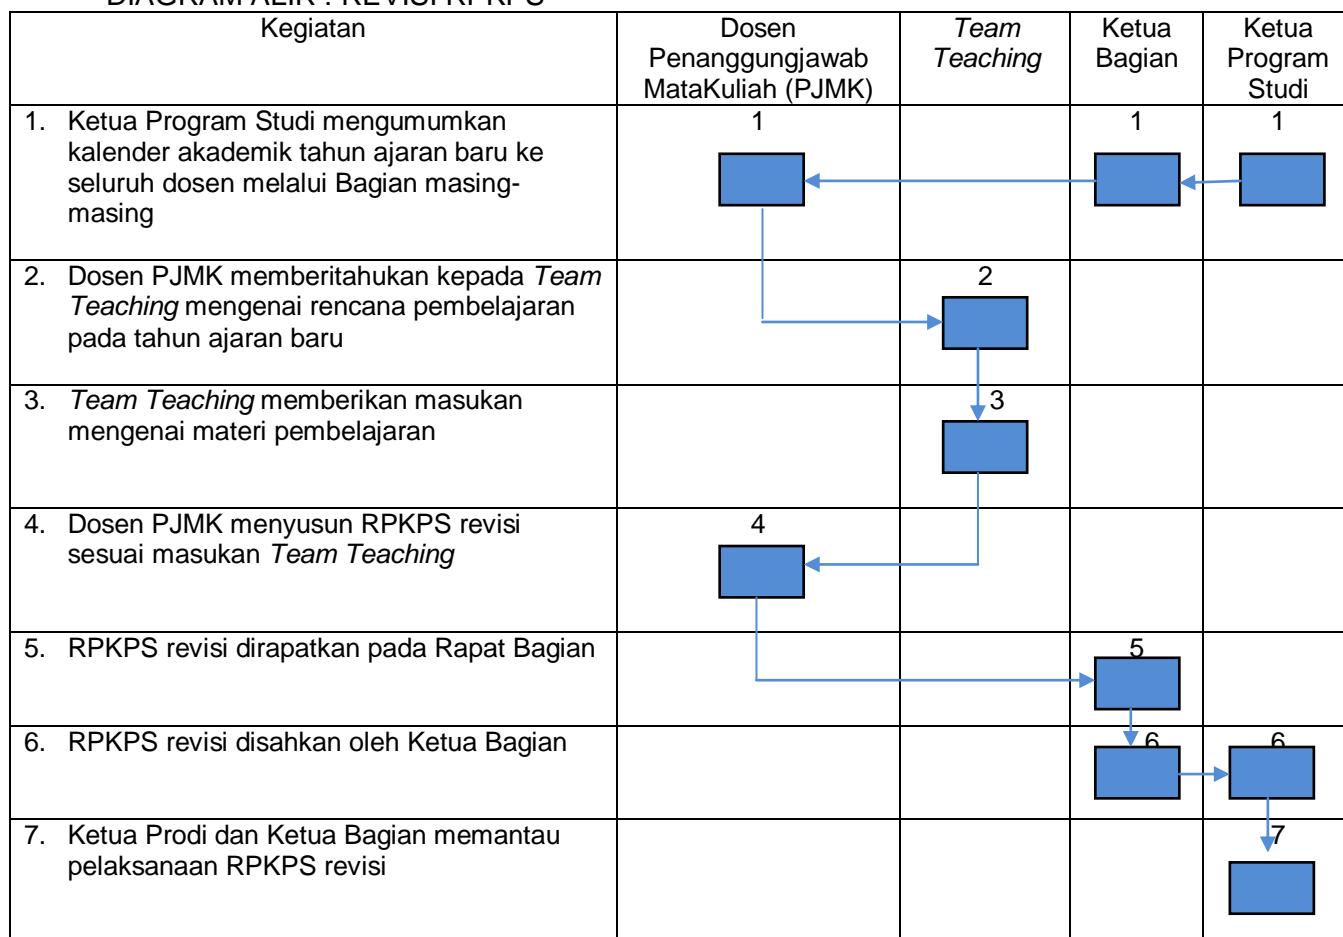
DIAGRAM ALIR : REVISI RPKPS

| Kegiatan | Dosen Penanggungjawab MataKuliah (PJMK) | *Team Teaching* | Ketua Bagian | Ketua Program Studi |
|---|---|---|---|---|
| 1. Ketua Program Studi mengumumkan kalender akademik tahun ajaran baru ke seluruh dosen melalui Bagian masing-masing | 1 | | 1 | 1 |
| 2. Dosen PJMK memberitahukan kepada *Team Teaching* mengenai rencana pembelajaran pada tahun ajaran baru | | 2 | | |
| 3. *Team Teaching* memberikan masukan mengenai materi pembelajaran | | 3 | | |
| 4. Dosen PJMK menyusun RPKPS revisi sesuai masukan *Team Teaching* | 4 | | | |
| 5. RPKPS revisi dirapatkan pada Rapat Bagian | | | 5 | |
| 6. RPKPS revisi disahkan oleh Ketua Bagian | | | 6 | 6 |
| 7. Ketua Prodi dan Ketua Bagian memantau pelaksanaan RPKPS revisi | | | | 7 |